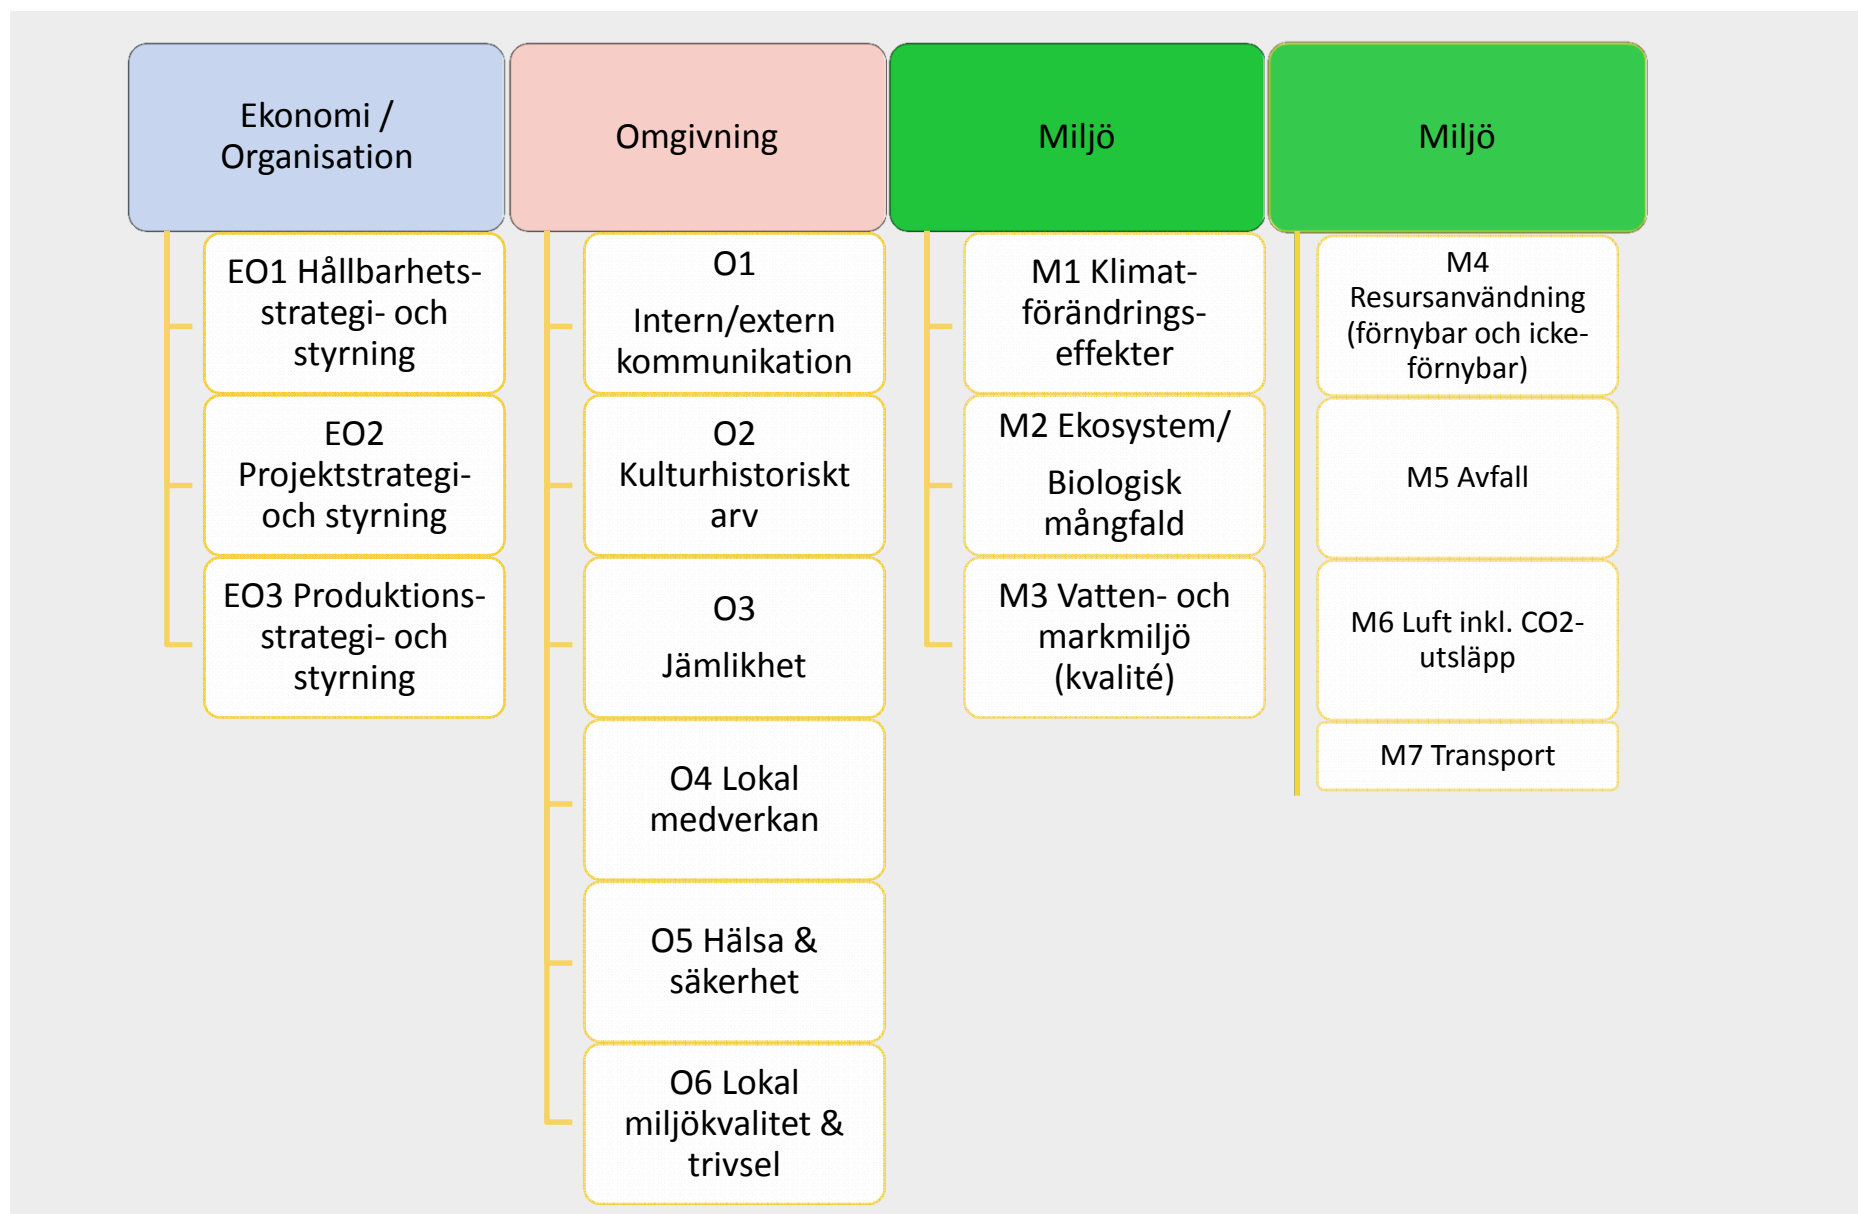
Ekonomi / Organisation

EO1 Hållbarhetsstrategi- och styrning

EO2 Projektstrategi- och styrning

EO3 Produktionsstrategi- och styrning

Omgivning

O1

Intern/extern kommunikation

O2 Kulturhistoriskt arv

O3

Jämlikhet

O4 Lokal medverkan

O5 Hälsa & säkerhet

O6 Lokal miljökvalitet & trivsel

Miljö

M1 Klimatförändringseffekter

M2 Ekosystem/

Biologisk mångfald

M3 Vatten- och markmiljö (kvalité)

Miljö

M4 Resursanvändning (förnybar och icke-förnybar)

M5 Avfall

M6 Luft inkl. CO2-utsläpp

M7 Transport